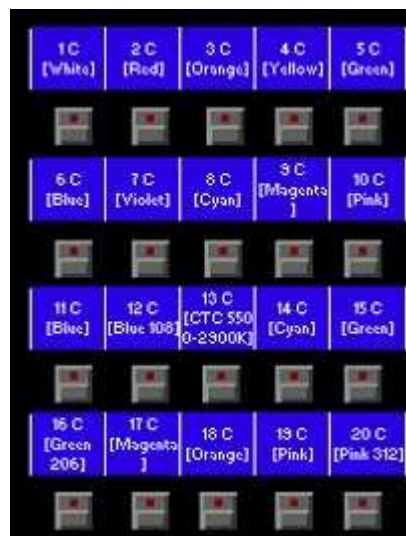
1 C [White]

2 C [Red]

3 C [Orange]

4 C [Yellow]

5 C [Green]

6 C [Blue]

7 C [Violet]

8 C [Cyan]

9 C [Magenta]

10 C [Pink]

11 C [Blue]

12 C [Blue 108]

13 C [CTC 5500-2900K]

14 C [Cyan]

15 C [Green]

16 C [Green 206]

17 C [Magenta]

18 C [Orange]

19 C [Pink]

20 C [Pink 312]